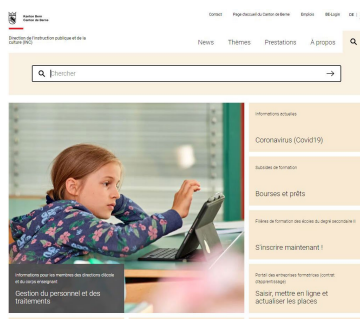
Kanton Bern
Canton de Berne

Contact Page d'accueil du Canton de Berne Emplois BE-Login DE

Direction de l'instruction publique et de la culture (INC)

News Thèmes Prestations À propos

Chercher

Informations pour les membres des directions d'école et du corps enseignant
Gestion du personnel et des traitements

Informations actuelles
Coronavirus (Covid19)

Subsides de formation
Bourses et prêts

Filières de formation des écoles du degré secondaire II
S'inscrire maintenant !

Portail des entreprises formatrices (contrat d'apprentissage)
Saisir, mettre en ligne et actualiser les places